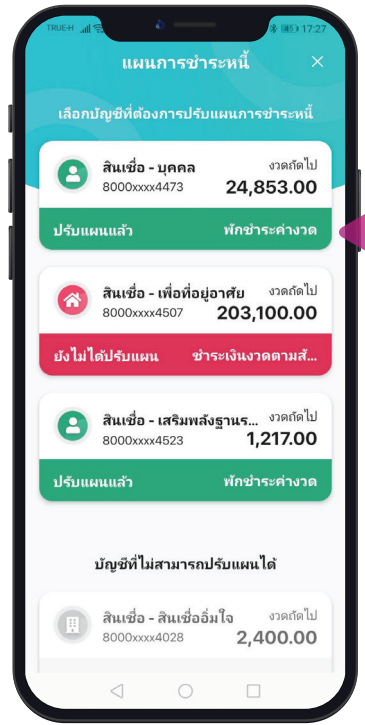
TRUE-H 17:27

แผนการชำระหนี้

เลือกบัญชีที่ต้องการปรับแผนการชำระหนี้

สินเชื่อ - บุคคล
8000xxxx4473
งวดถัดไป
24,853.00
ปรับแผนแล้ว
พักชำระค่างวด

สินเชื่อ - เพื่อที่อยู่อาศัย
8000xxxx4507
งวดถัดไป
203,100.00
ยังไม่ได้ปรับแผน
ชำระเงินงวดตามสั...

สินเชื่อ - เสริมพลังฐานร...
8000xxxx4523
งวดถัดไป
1,217.00
ปรับแผนแล้ว
พักชำระค่างวด

บัญชีที่ไม่สามารถปรับแผนได้

สินเชื่อ - สินเชื่ออิ่มใจ
8000xxxx4028
งวดถัดไป
2,400.00